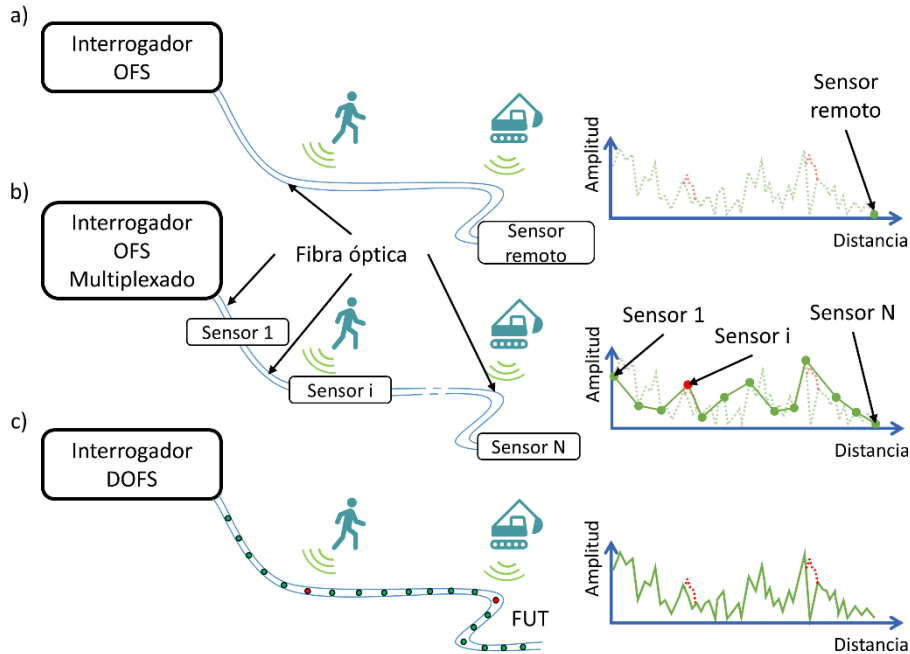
a)

Interrogador OFS

Sensor remoto

Amplitud

Distancia

Sensor remoto

b)

Interrogador OFS Multiplexado

Fibra óptica

Sensor 1

Sensor i

Sensor N

Sensor 1

Sensor i

Sensor N

Amplitud

Distancia

c)

Interrogador DOFS

FUT

Amplitud

Distancia